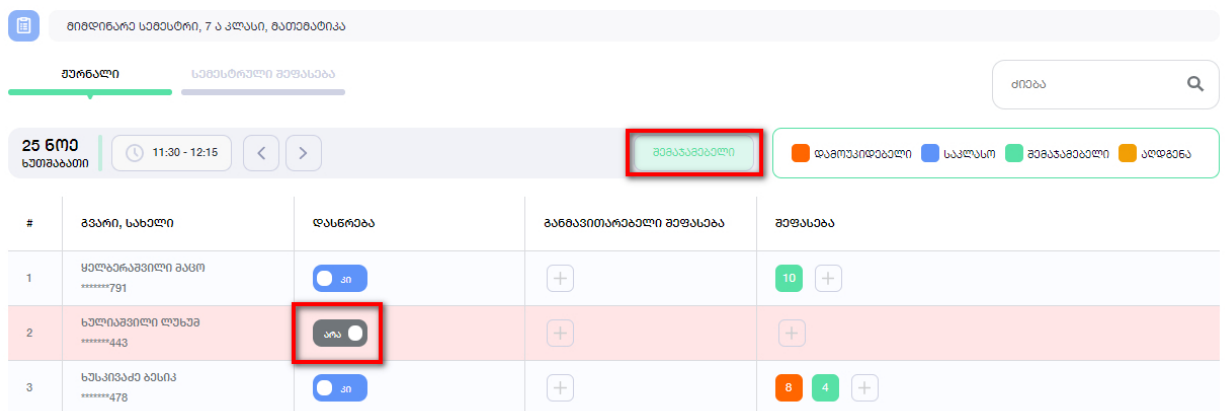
მიმდინარე სემესტრი, 7 ა კლასი, მათემატიკა

ჟურნალი

სემესტრული შეფასება

ძიება

25 ნოე
ხუთშაბათი

11:30 - 12:15

შემაჯამებელი

დამოუკიდებელი
საკლასო
შემაჯამებელი
აღდგენა

| # | გვარი, სახელი | დასწრება | განმავითარებელი შეფასება | შეფასება |
|---|---|---|---|---|
| 1 | ყელბერაშვილი მაკო *******791 | კი | + | 10 + |
| 2 | ხელიაშვილი ლუხუმ *******443 | არა | + | + |
| 3 | ხუსკივაძე ბესიკ *******478 | კი | + | 8 4 + |